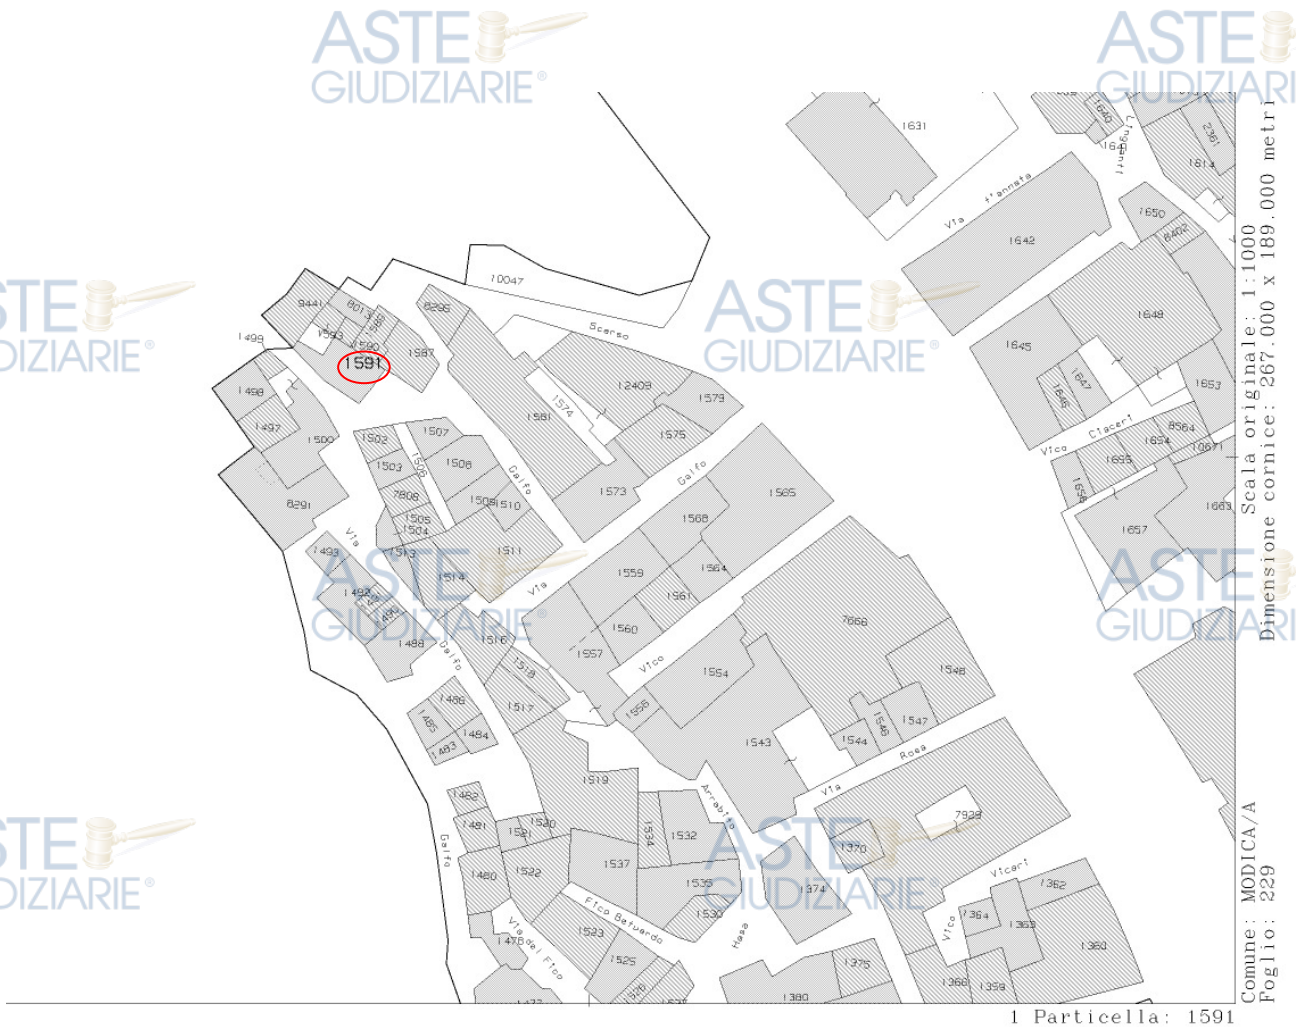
ASTE GIUDIZIARIE®

ASTE GIUDIZIARIE®

ASTE GIUDIZIARIE®

ASTE GIUDIZIARIE®

ASTE GIUDIZIARIE®

ASTE GIUDIZIARIE®

ASTE GIUDIZIARIE®

ASTE GIUDIZIARIE®

1631
1640
2361
1614
Via Fiannata
1642
1650
8402
10047
9441
8013
1593
1590
1586
1591
1587
8295
Scerso
1499
1498
1497
1500
8291
12408
1579
1581
1574
1575
1502
1507
1503
1506
7808
1505
1504
1508
1510
Galfo
1573
Galfo
1585
1568
1511
1513
1514
1493
1492
Via
1559
1564
1561
1560
1557
1516
1518
1517
1488
Galfo
Vico
1554
1556
7668
1548
1547
1546
1544
1543
Via Roea
1489
1485
1484
1483
1519
1482
1481
1521
1520
1534
1532
Arrabito
1537
1535
1533
7928
1370
1374
1480
1522
Galfo
Via dei Fico
1478
1523
1525
1526
Fico Baluardo
Hasa
1375
1380
Vicari
1362
1364
1363
1360
1368
1359
Vico
1645
1648
1647
1646
1653
Vico Ciaceri
8564
1654
1655
10671
1656
1657
1663
Lingenti

Scala originale: 1:1000
Dimensione cornice: 267.000 x 189.000 metri

Comune: MODICA/A
Foglio: 229

1 Particella: 1591